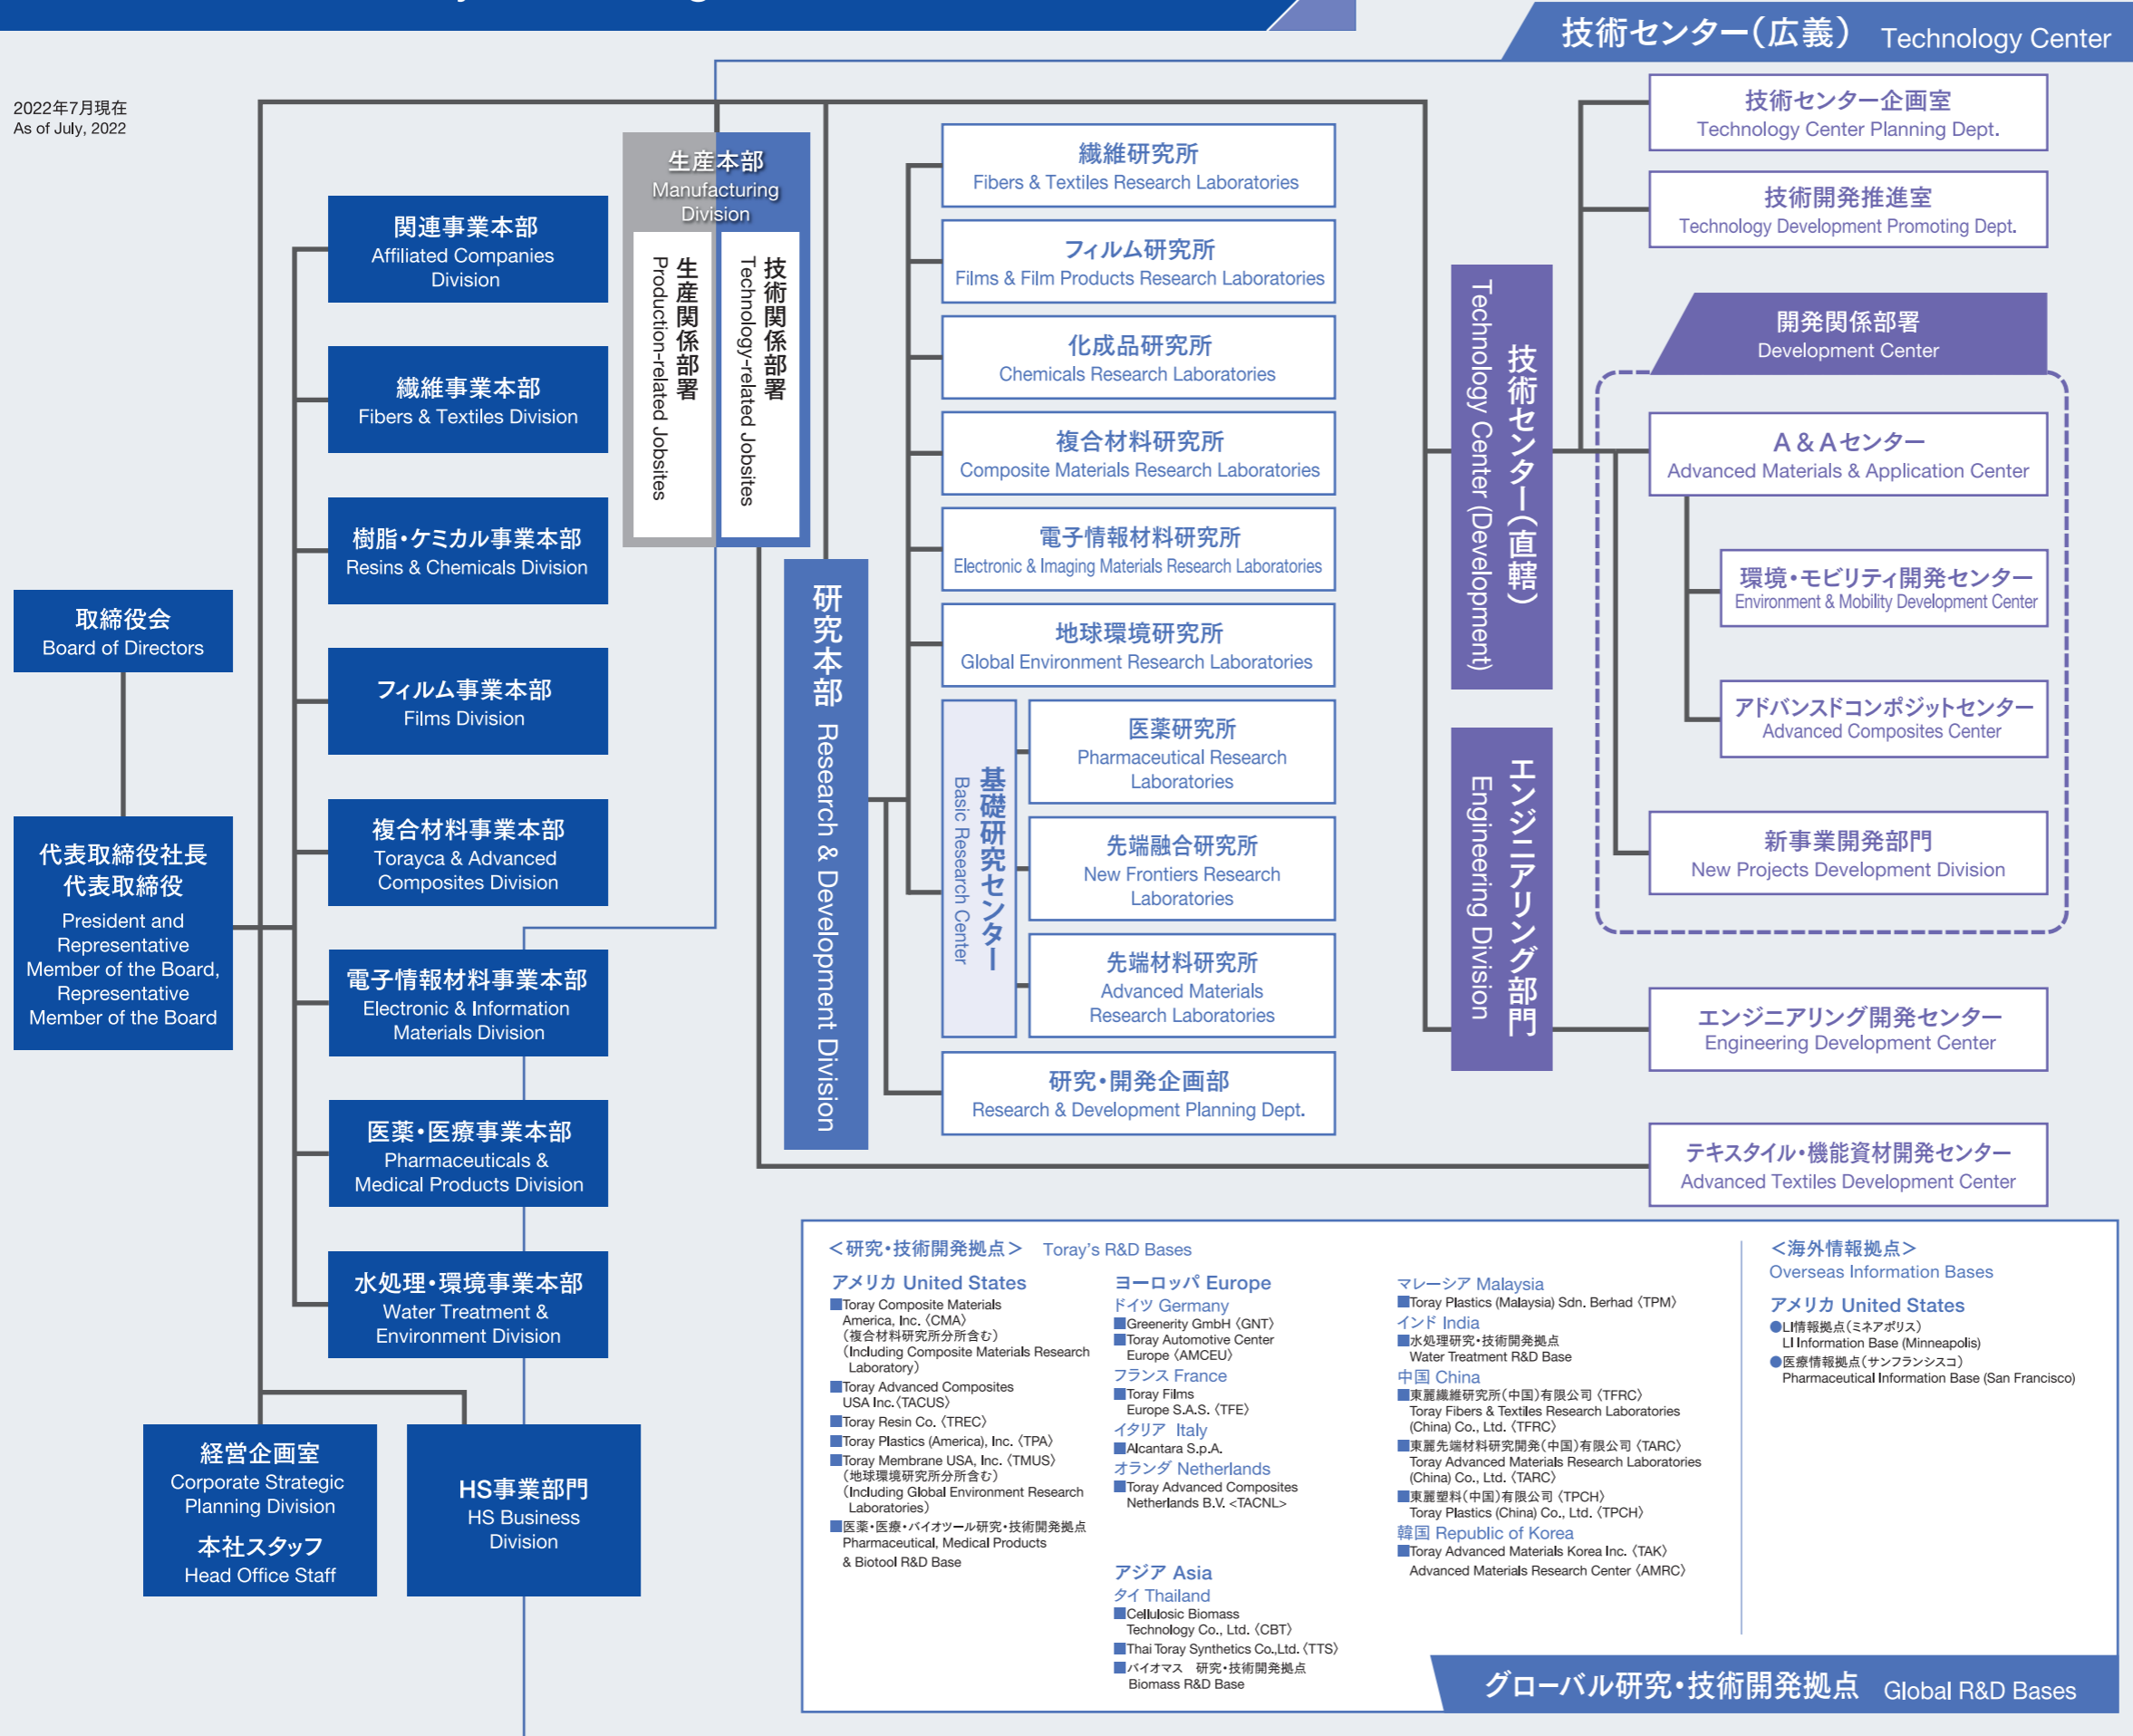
技術センター（広義） Technology Center

2022年7月現在
As of July, 2022

取締役会
Board of Directors

代表取締役社長
代表取締役
President and Representative Member of the Board, Representative Member of the Board

関連事業本部
Affiliated Companies Division

繊維事業本部
Fibers & Textiles Division

樹脂・ケミカル事業本部
Resins & Chemicals Division

フィルム事業本部
Films Division

複合材料事業本部
Torayca & Advanced Composites Division

電子情報材料事業本部
Electronic & Information Materials Division

医薬・医療事業本部
Pharmaceuticals & Medical Products Division

水処理・環境事業本部
Water Treatment & Environment Division

経営企画室
Corporate Strategic Planning Division
本社スタッフ
Head Office Staff

HS事業部門
HS Business Division

生産本部
Manufacturing Division

生産関係部署
Production-related Jobsites

技術関係部署
Technology-related Jobsites

研究本部 Research & Development Division

繊維研究所
Fibers & Textiles Research Laboratories

フィルム研究所
Films & Film Products Research Laboratories

化成品研究所
Chemicals Research Laboratories

複合材料研究所
Composite Materials Research Laboratories

電子情報材料研究所
Electronic & Imaging Materials Research Laboratories

地球環境研究所
Global Environment Research Laboratories

基礎研究センター
Basic Research Center

医薬研究所
Pharmaceutical Research Laboratories

先端融合研究所
New Frontiers Research Laboratories

先端材料研究所
Advanced Materials Research Laboratories

研究・開発企画部
Research & Development Planning Dept.

技術センター（直轄）
Technology Center (Development)

エンジニアリング部門
Engineering Division

技術センター企画室
Technology Center Planning Dept.

技術開発推進室
Technology Development Promoting Dept.

開発関係部署
Development Center

A & Aセンター
Advanced Materials & Application Center

環境・モビリティ開発センター
Environment & Mobility Development Center

アドバンスドコンポジットセンター
Advanced Composites Center

新事業開発部門
New Projects Development Division

エンジニアリング開発センター
Engineering Development Center

テキスタイル・機能資材開発センター
Advanced Textiles Development Center

＜研究・技術開発拠点＞ Toray's R&D Bases

アメリカ United States
■Toray Composite Materials America, Inc.〈CMA〉
（複合材料研究所分所含む）
（Including Composite Materials Research Laboratory）
■Toray Advanced Composites USA Inc.〈TACUS〉
■Toray Resin Co.〈TREC〉
■Toray Plastics (America), Inc.〈TPA〉
■Toray Membrane USA, Inc.〈TMUS〉
（地球環境研究所分所含む）
（Including Global Environment Research Laboratories）
■医薬・医療・バイオツール研究・技術開発拠点
Pharmaceutical, Medical Products & Biotool R&D Base

ヨーロッパ Europe
ドイツ Germany
■Greenerity GmbH〈GNT〉
■Toray Automotive Center Europe〈AMCEU〉
フランス France
■Toray Films Europe S.A.S.〈TFE〉
イタリア Italy
■Alcantara S.p.A.
オランダ Netherlands
■Toray Advanced Composites Netherlands B.V.〈TACNL〉

アジア Asia
タイ Thailand
■Cellulosic Biomass Technology Co., Ltd.〈CBT〉
■Thai Toray Synthetics Co.,Ltd.〈TTS〉
■バイオマス 研究・技術開発拠点
Biomass R&D Base

マレーシア Malaysia
■Toray Plastics (Malaysia) Sdn. Berhad〈TPM〉
インド India
■水処理研究・技術開発拠点
Water Treatment R&D Base
中国 China
■東麗纖維研究所（中国）有限公司〈TFRC〉
Toray Fibers & Textiles Research Laboratories (China) Co., Ltd.〈TFRC〉
■東麗先端材料研究開発（中国）有限公司〈TARC〉
Toray Advanced Materials Research Laboratories (China) Co., Ltd.〈TARC〉
■東麗塑料（中国）有限公司〈TPCH〉
Toray Plastics (China) Co., Ltd.〈TPCH〉
韓国 Republic of Korea
■Toray Advanced Materials Korea Inc.〈TAK〉
Advanced Materials Research Center〈AMRC〉

＜海外情報拠点＞
Overseas Information Bases
アメリカ United States
●LI情報拠点（ミネアポリス）
LI Information Base (Minneapolis)
●医薬情報拠点（サンフランシスコ）
Pharmaceutical Information Base (San Francisco)

グローバル研究・技術開発拠点 Global R&D Bases